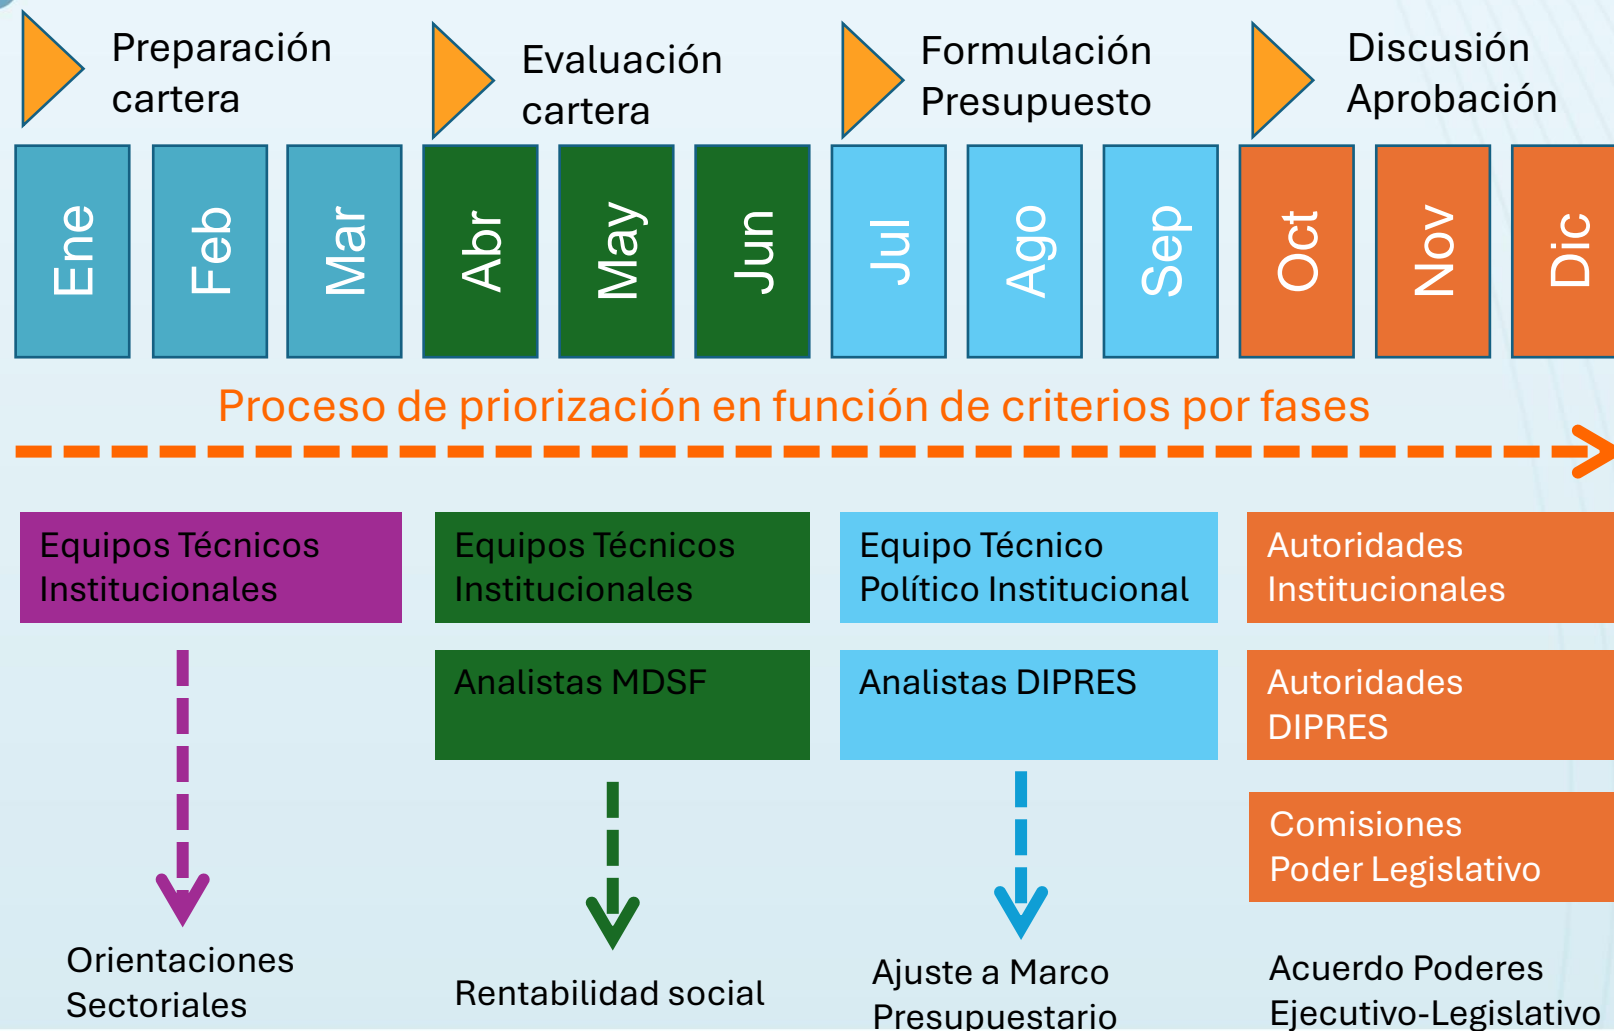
Preparación cartera

Evaluación cartera

Formulación Presupuesto

Discusión Aprobación

Ene

Feb

Mar

Abr

May

Jun

Jul

Ago

Sep

Oct

Nov

Dic

Proceso de priorización en función de criterios por fases

Equipos Técnicos Institucionales

Equipos Técnicos Institucionales

Equipo Técnico Político Institucional

Autoridades Institucionales

Analistas MDSF

Analistas DIPRES

Autoridades DIPRES

Comisiones Poder Legislativo

Orientaciones Sectoriales

Rentabilidad social

Ajuste a Marco Presupuestario

Acuerdo Poderes Ejecutivo-Legislativo